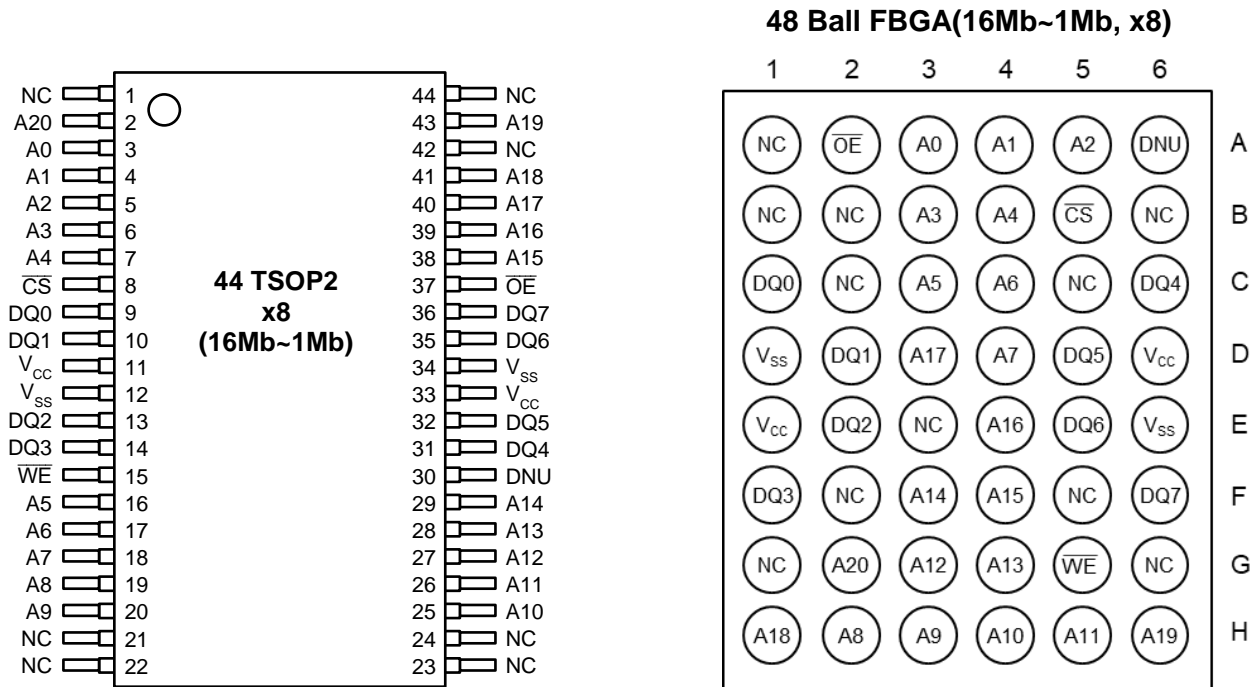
NC 1
A20 2
A0 3
A1 4
A2 5
A3 6
A4 7
$\overline{CS}$ 8
DQ0 9
DQ1 10
$V_{CC}$ 11
$V_{SS}$ 12
DQ2 13
DQ3 14
$\overline{WE}$ 15
A5 16
A6 17
A7 18
A8 19
A9 20
NC 21
NC 22

44 TSOP2
x8
(16Mb~1Mb)

44 NC
43 A19
42 NC
41 A18
40 A17
39 A16
38 A15
37 $\overline{OE}$
36 DQ7
35 DQ6
34 $V_{SS}$
33 $V_{CC}$
32 DQ5
31 DQ4
30 DNU
29 A14
28 A13
27 A12
26 A11
25 A10
24 NC
23 NC

48 Ball FBGA(16Mb~1Mb, x8)

| | 1 | 2 | 3 | 4 | 5 | 6 |
|---|---|---|---|---|---|---|
| A | NC | $\overline{OE}$ | A0 | A1 | A2 | DNU |
| B | NC | NC | A3 | A4 | $\overline{CS}$ | NC |
| C | DQ0 | NC | A5 | A6 | NC | DQ4 |
| D | $V_{SS}$ | DQ1 | A17 | A7 | DQ5 | $V_{CC}$ |
| E | $V_{CC}$ | DQ2 | NC | A16 | DQ6 | $V_{SS}$ |
| F | DQ3 | NC | A14 | A15 | NC | DQ7 |
| G | NC | A20 | A12 | A13 | $\overline{WE}$ | NC |
| H | A18 | A8 | A9 | A10 | A11 | A19 |